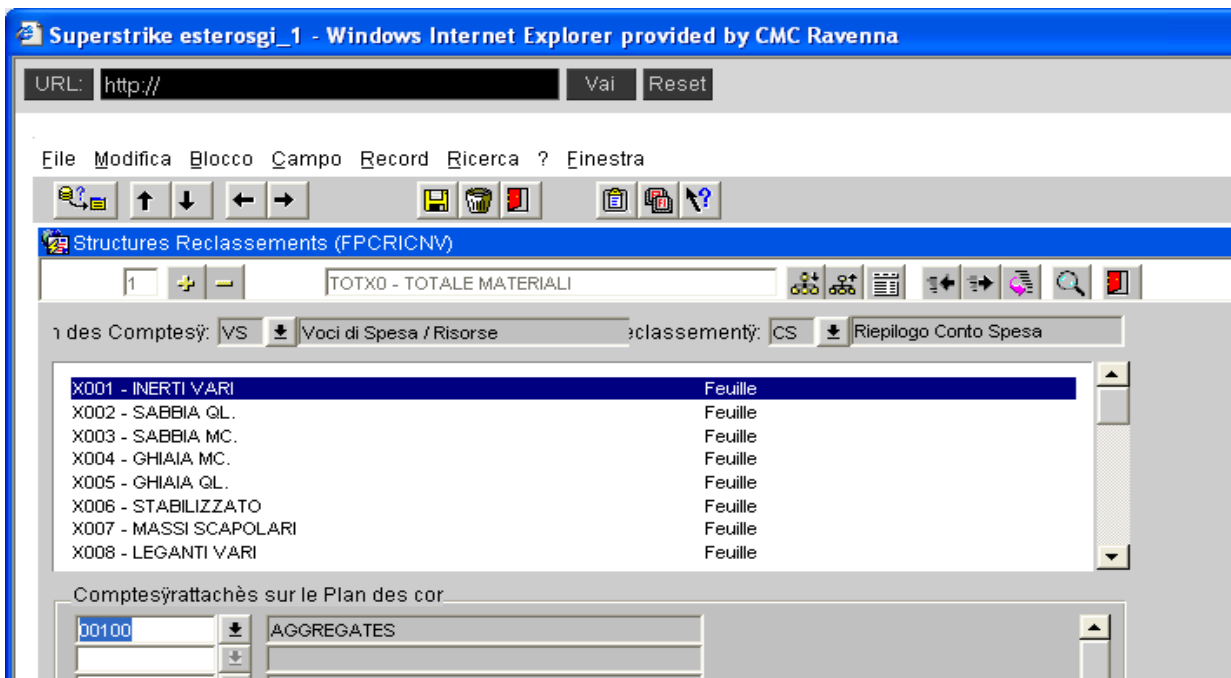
Superstrike esterosgi_1 - Windows Internet Explorer provided by CMC Ravenna

URL: http://
Vai
Reset

File Modifica Blocco Campo Record Ricerca ? Finestra

Structures Reclassements (FPCRICNV)

1
TOTX0 - TOTALE MATERIALI

ı des Comptesÿ: VS Voci di Spesa / Risorse
eclassementÿ: CS Riepilogo Conto Spesa

| | |
|---|---|
| X001 - INERTI VARI | Feuille |
| X002 - SABBIA QL. | Feuille |
| X003 - SABBIA MC. | Feuille |
| X004 - GHIAIA MC. | Feuille |
| X005 - GHIAIA QL. | Feuille |
| X006 - STABILIZZATO | Feuille |
| X007 - MASSI SCAPOLARI | Feuille |
| X008 - LEGANTI VARI | Feuille |

Comptesÿrattachès sur le Plan des cor

00100 AGGREGATES